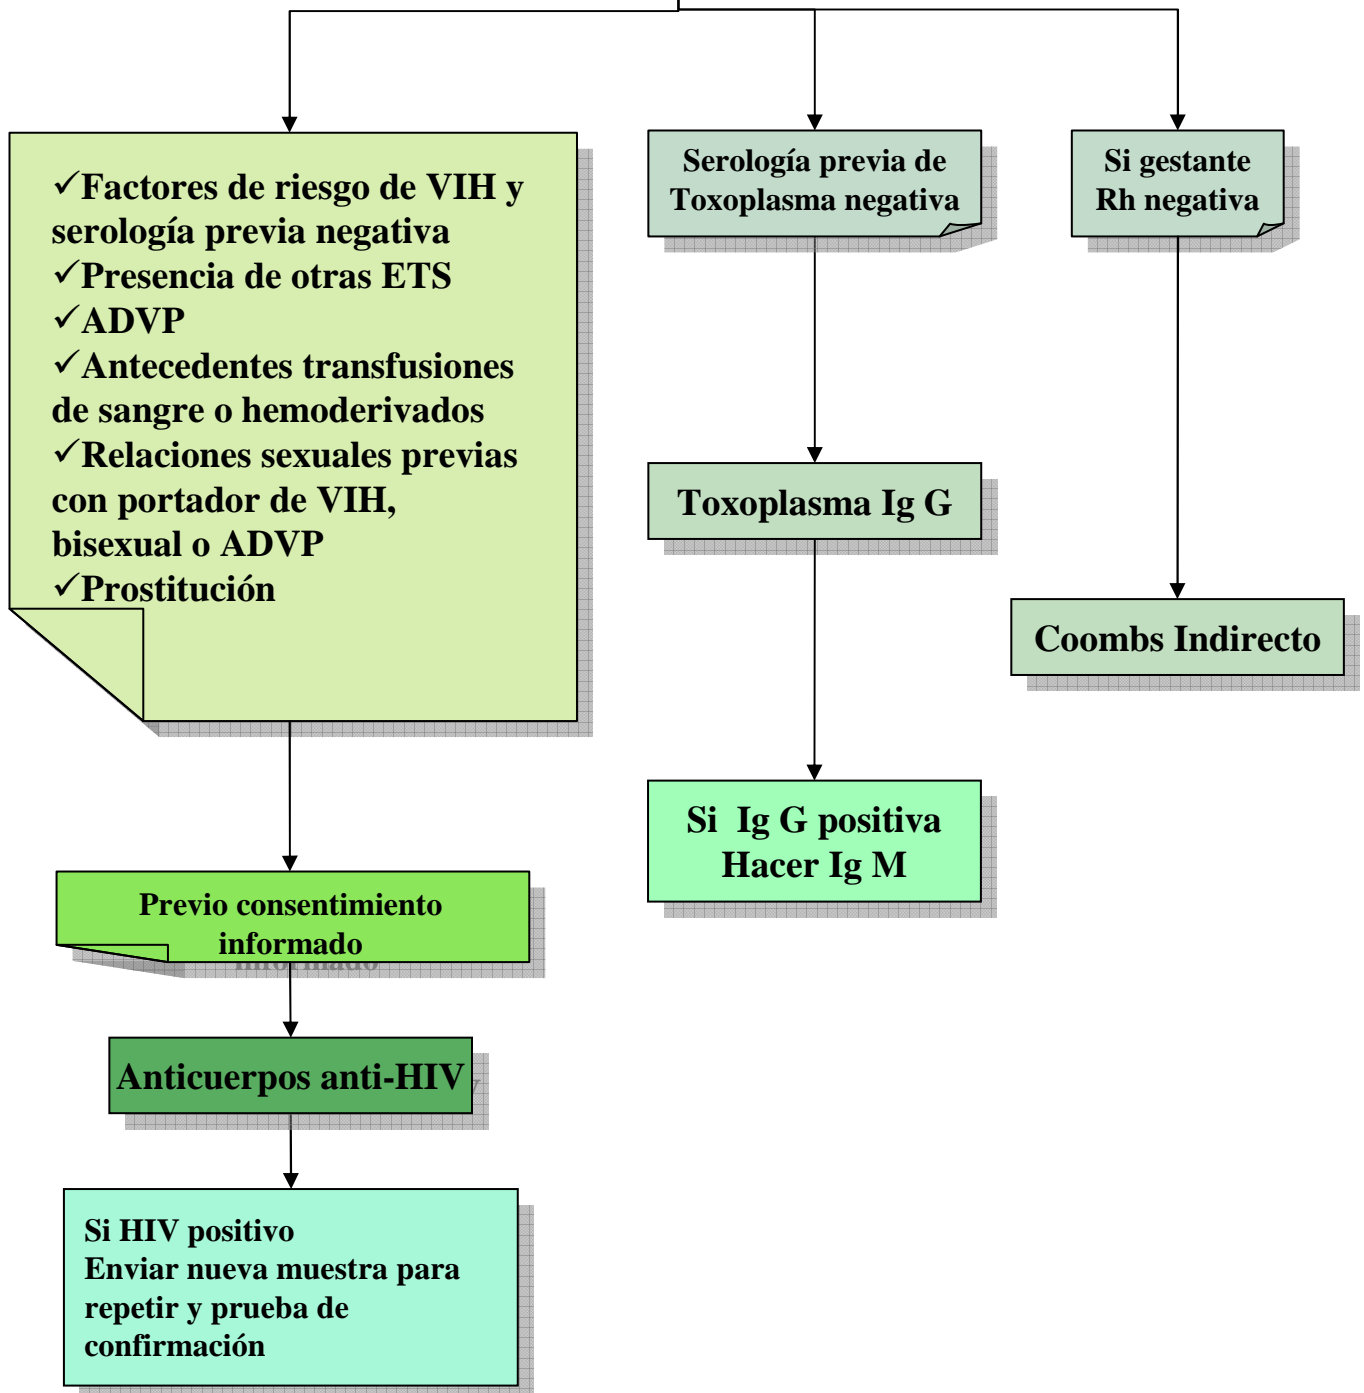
✓Factores de riesgo de VIH y serología previa negativa
✓Presencia de otras ETS
✓ADVP
✓Antecedentes transfusiones de sangre o hemoderivados
✓Relaciones sexuales previas con portador de VIH, bisexual o ADVP
✓Prostitución

Serología previa de Toxoplasma negativa

Si gestante Rh negativa

Toxoplasma Ig G

Coombs Indirecto

Si Ig G positiva Hacer Ig M

Previo consentimiento informado

Anticuerpos anti-HIV

Si HIV positivo
Enviar nueva muestra para repetir y prueba de confirmación